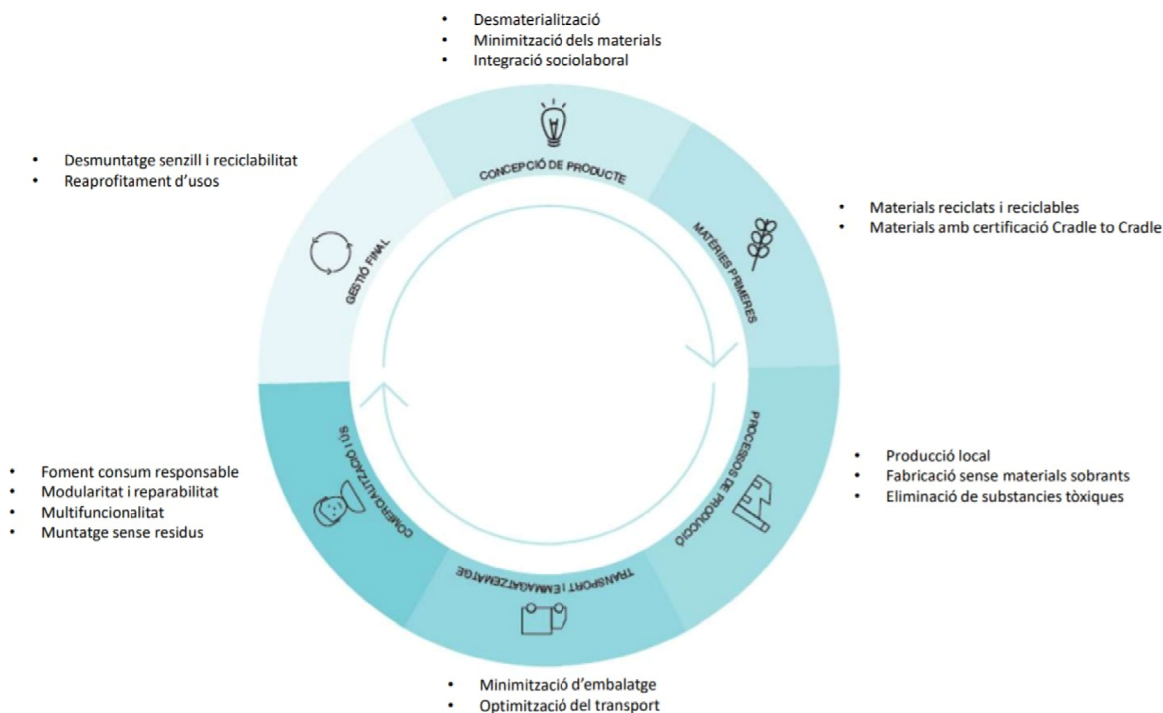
• Desmaterialització
• Minimització dels materials
• Integració sociolaboral

CONCEPCIÓ DE PRODUCTE

• Desmuntatge senzill i reciclabilitat
• Reaprofitament d'usos

GESTIÓ FINAL

MATÈRIES PRIMERES

• Materials reciclats i reciclables
• Materials amb certificació Cradle to Cradle

PROCESSOS DE PRODUCCIÓ

• Producció local
• Fabricació sense materials sobrants
• Eliminació de substancies tòxiques

COMERCIALITZACIÓ I ÚS

• Foment consum responsable
• Modularitat i reparabilitat
• Multifuncionalitat
• Muntatge sense residus

TRANSPORT I EMMAGATZEMATGE

• Minimització d'embalatge
• Optimització del transport